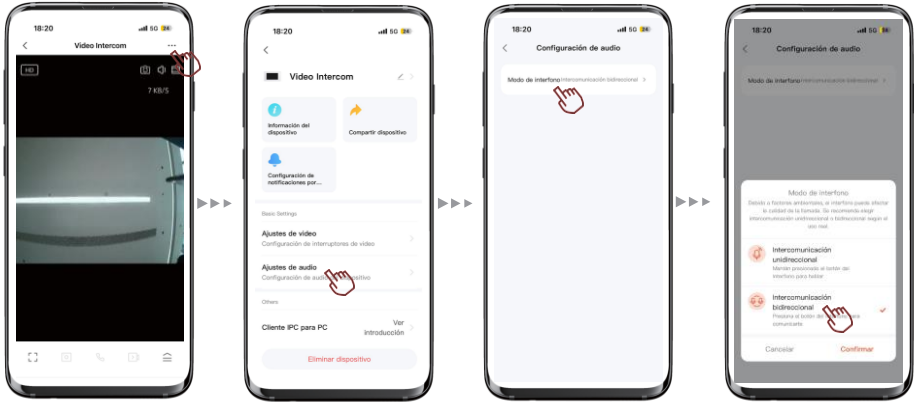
18:20 5G 24

Video Intercom

HD

7 KB/S

18:20 5G 24

Video Intercom

Información del dispositivo

Compartir dispositivo

Configuración de notificaciones por...

Basic Setting

Ajustes de vídeo
Configuración de interruptores de vídeo

Ajustes de audio
Configuración de audio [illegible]ositivo

Others

Cliente IPC para PC
Ver introducción

Eliminar dispositivo

18:20 5G 24

Configuración de audio

Modo de interfono Intercomunicación bidireccional

18:20 5G 24

Configuración de audio

Modo de interfono Intercomunicación bidireccional

Modo de interfono
Debido a factores ambientales, el interfono puede afectar la calidad de la llamada. Se recomienda elegir intercomunicación unidireccional o bidireccional según el uso real.

Intercomunicación unidireccional
Mantén presionado el botón del interfono para hablar

Intercomunicación bidireccional
Presiona el botón de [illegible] para comunicarte

Cancelar
Confirmar